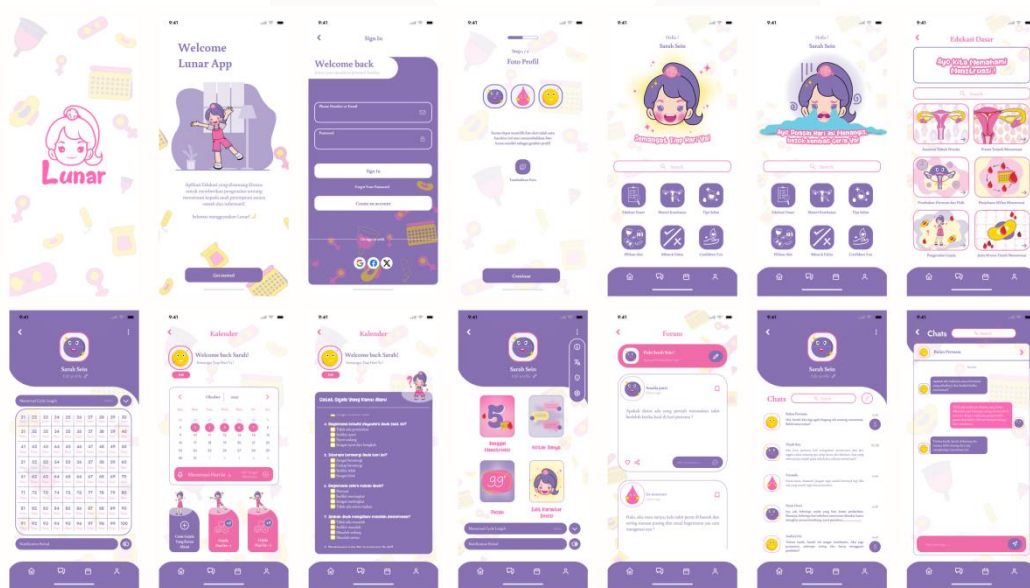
Lunar

9:41

Welcome Lunar App

Aplikasi Edukasi yang Memiliki Desain untuk membantu pengenalan tentang menstruasi kepada anak perempuan secara mudah dan informatif.

Selamat menggunakan Lunar!

Get started!

9:41

Sign In

Welcome back

Phone Number or Email

Password

Sign In

Forget Your Password

Create an account

Or sign in with

9:41

Foto Profil

Continue

9:41

Hello !

Sarah Seis

Semangat Yup Hari Ini!

Search

Edukasi Dasar

Materi Lanjutan

Tips Sehat

Pilihan Alat

Mitos & Fakta

Cerita Kita

9:41

Hello !

Sarah Seis

Search

Edukasi Dasar

Materi Lanjutan

Tips Sehat

Pilihan Alat

Mitos & Fakta

Cerita Kita

9:41

Edukasi Dasar

Ayo Kita Memahami Menstruasi!

Search

9:41

Sarah Seis

Kalender

Welcome back Sarah!

Oktober

9:41

Kalender

Welcome back Sarah!

9:41

Sarah Seis

9:41

Forum

9:41

Sarah Seis

Chats

9:41

Chats

Search